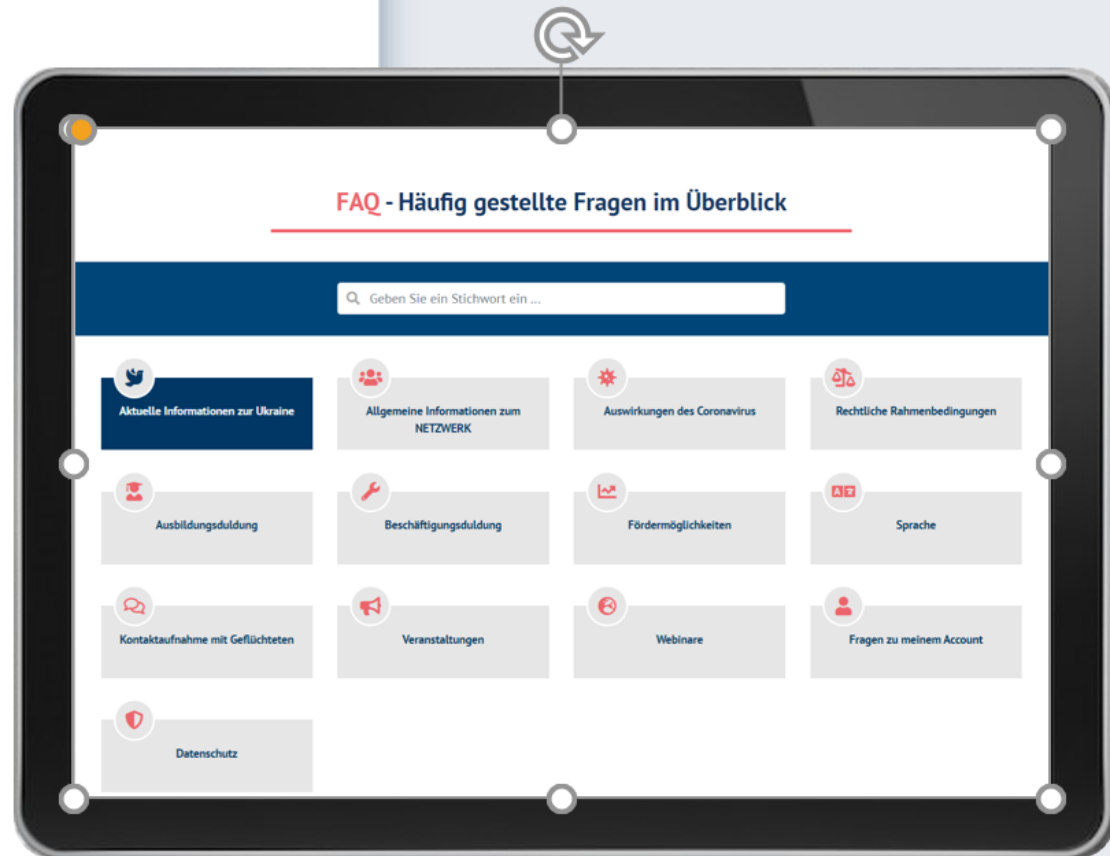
FAQ - Häufig gestellte Fragen im Überblick

Geben Sie ein Stichwort ein ...

Aktuelle Informationen zur Ukraine

Allgemeine Informationen zum NETZWERK

Auswirkungen des Coronavirus

Rechtliche Rahmenbedingungen

Ausbildungsduldung

Beschäftigungsduldung

Fördermöglichkeiten

Sprache

Kontaktaufnahme mit Geflüchteten

Veranstaltungen

Webinare

Fragen zu meinem Account

Datenschutz